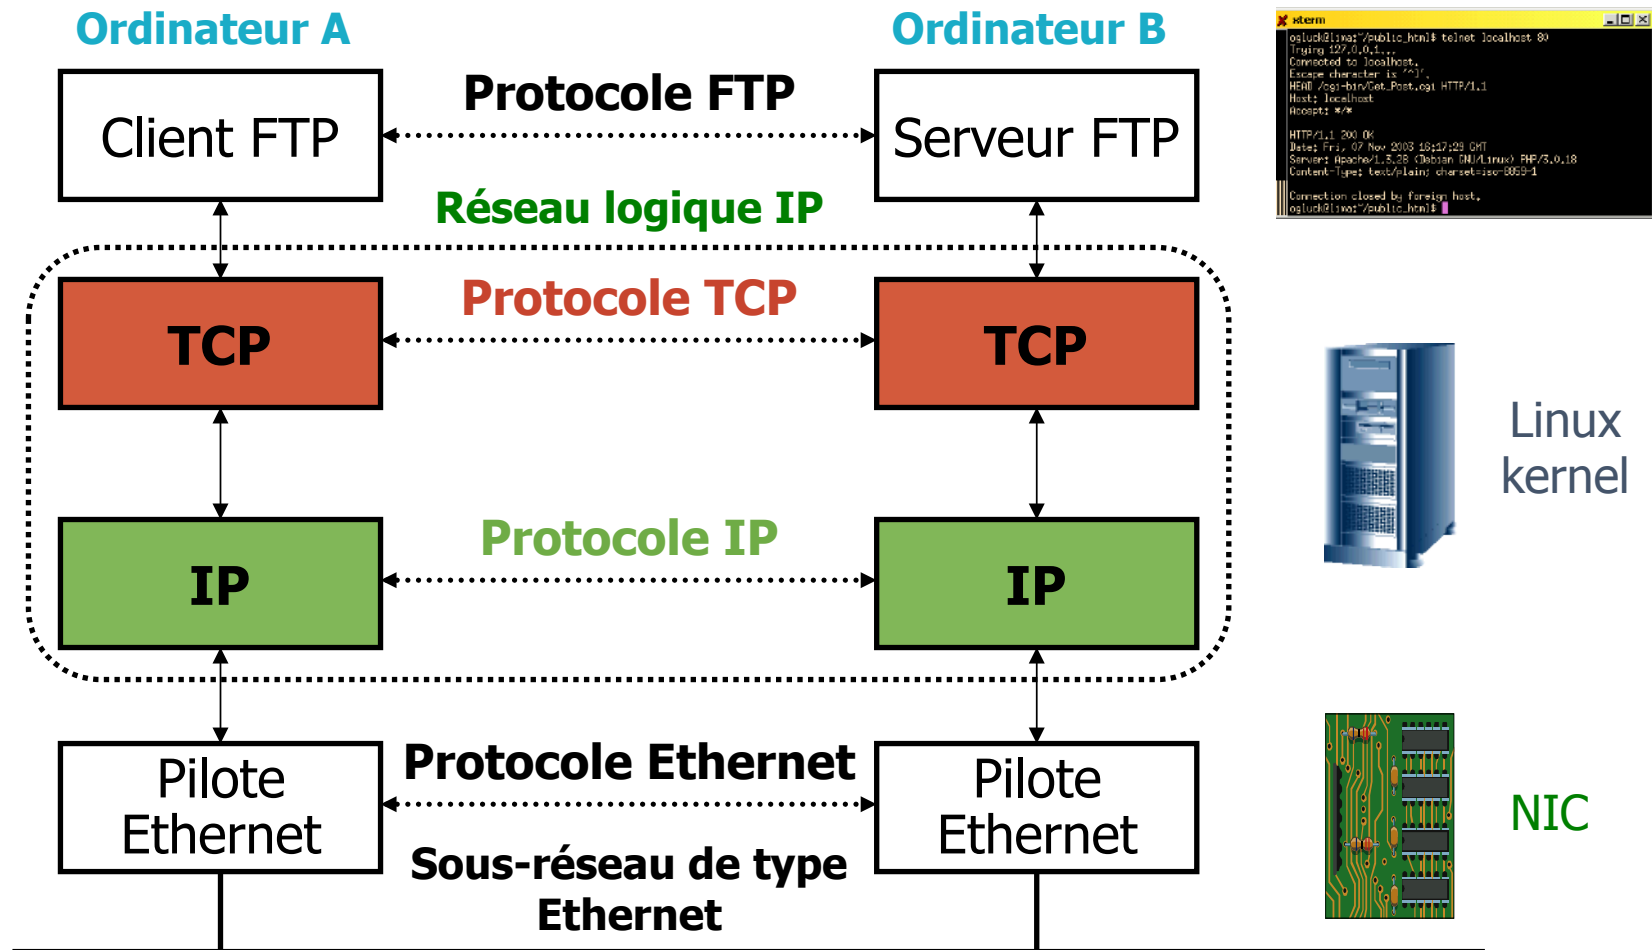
Ordinateur A

Ordinateur B

Client FTP

Protocole FTP

Serveur FTP

Réseau logique IP

TCP

Protocole TCP

TCP

IP

Protocole IP

IP

Pilote Ethernet

Protocole Ethernet

Pilote Ethernet

Sous-réseau de type Ethernet

xterm

ogluck@lixa:~/public_html$ telnet localhost 80
Trying 127.0.0.1...
Connected to localhost.
Escape character is '^]'.
HEAD /cgi-bin/Get_Post.cgi HTTP/1.1
Host: localhost
Accept: */*

HTTP/1.1 200 OK
Date: Fri, 07 Nov 2003 18:17:29 GMT
Server: Apache/1.3.28 (Debian GNU/Linux) PHP/3.0.18
Content-Type: text/plain; charset=iso-8859-1

Connection closed by foreign host.
ogluck@lixa:~/public_html$

Linux kernel

NIC